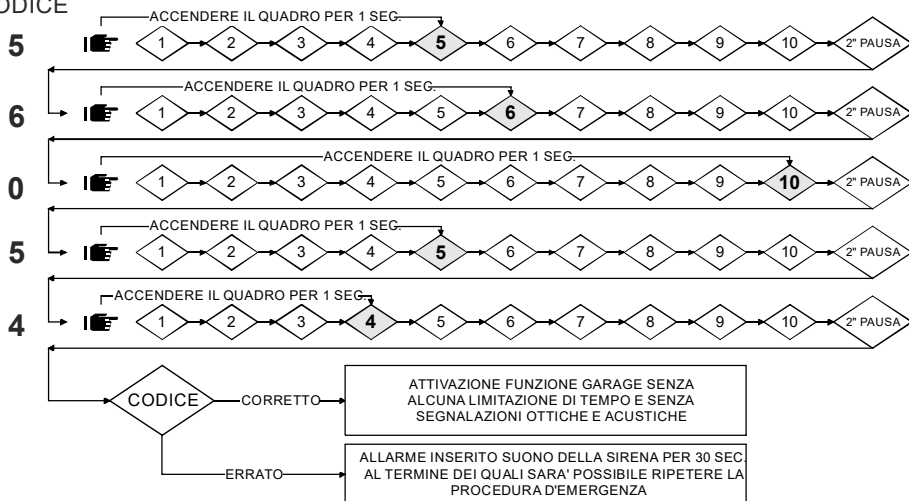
ODICE

5
ACCENDERE IL QUADRO PER 1 SEC.
1 2 3 4 5 6 7 8 9 10 2" PAUSA

6
ACCENDERE IL QUADRO PER 1 SEC.
1 2 3 4 5 6 7 8 9 10 2" PAUSA

0
ACCENDERE IL QUADRO PER 1 SEC.
1 2 3 4 5 6 7 8 9 10 2" PAUSA

5
ACCENDERE IL QUADRO PER 1 SEC.
1 2 3 4 5 6 7 8 9 10 2" PAUSA

4
ACCENDERE IL QUADRO PER 1 SEC.
1 2 3 4 5 6 7 8 9 10 2" PAUSA

CODICE

CORRETTO

ATTIVAZIONE FUNZIONE GARAGE SENZA ALCUNA LIMITAZIONE DI TEMPO E SENZA SEGNALAZIONI OTTICHE E ACUSTICHE

ERRATO

ALLARME INSERITO SUONO DELLA SIRENA PER 30 SEC. AL TERMINE DEI QUALI SARA' POSSIBILE RIPETERE LA PROCEDURA D'EMERGENZA